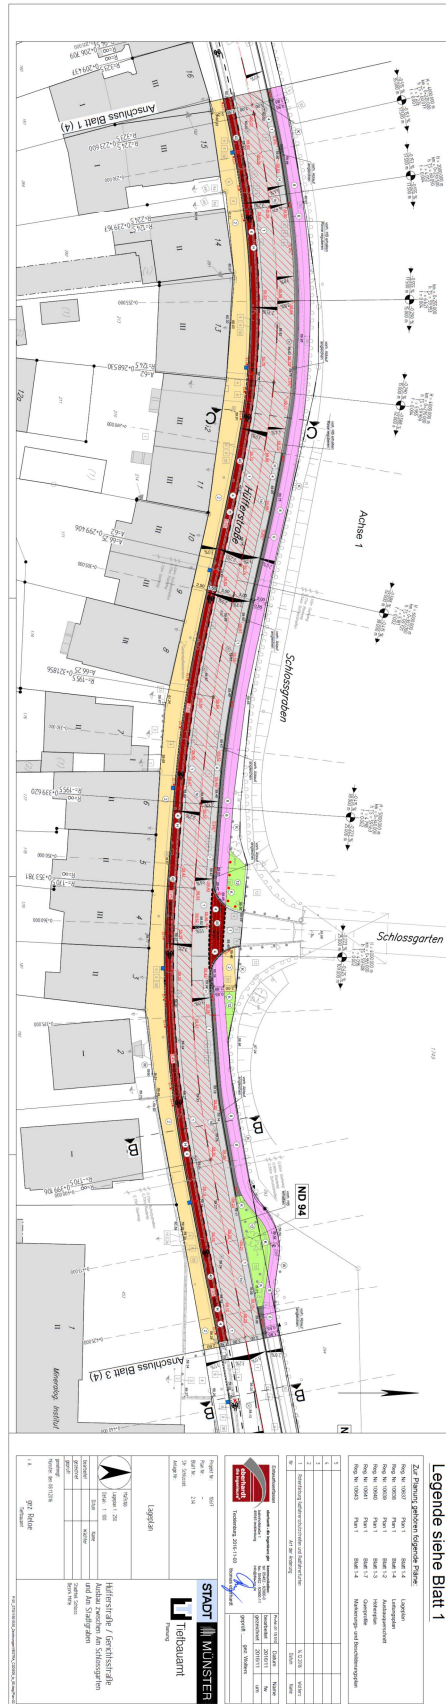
Anschluss Blatt 1 (4)

Hüfferstraße

Achse 1

Schlossgraben

Schlossgarten

ND 94

Anschluss Blatt 3 (4)

Legende siehe Blatt 1

Zur Planung gehören folgende Pläne:

| | | | |
|---|---|---|---|
| Reg. Nr. 10837 | Plan 1 | Blatt 1-4 | Lageplan |
| Reg. Nr. 10838 | Plan 1 | Blatt 1-4 | Lageplan |
| Reg. Nr. 10839 | Plan 1 | Blatt 1-2 | Ausbauquerschnitt |
| Reg. Nr. 10840 | Plan 1 | Blatt 1-5 | Höhenplan |
| Reg. Nr. 10841 | Plan 1 | Blatt 1-7 | Querprofile |
| Reg. Nr. 10843 | Plan 1 | Blatt 1-4 | Markierungs- und Beschilderungsplan |

STADT MÜNSTER

Tiefbauamt

Lageplan

Hüfferstraße / Gerichtsstraße
Ausbau zwischen Am Schlossgarten und Am Stadtgraben

gez. Wolters

gez. Bölte
Tiefbauamt